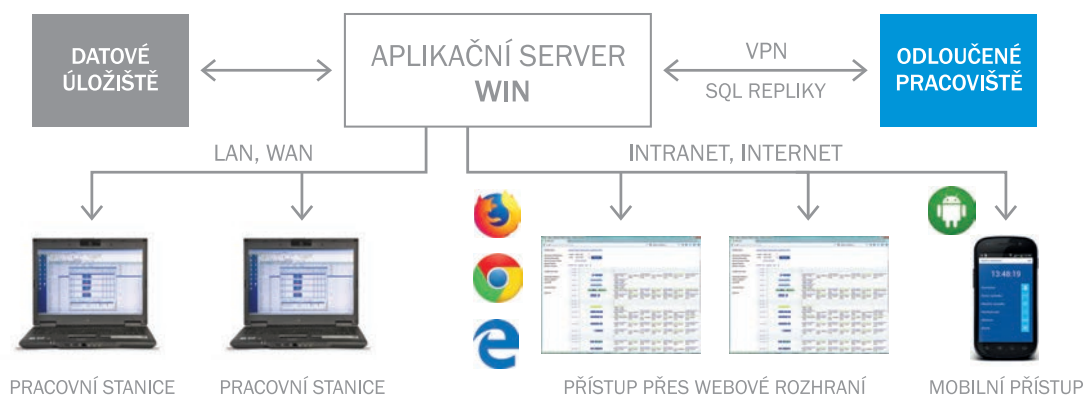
DATOVÉ ÚLOŽIŠTĚ

APLIKAČNÍ SERVER WIN

VPN

SQL REPLIKY

ODLOUČENÉ PRACOVIŠTĚ

LAN, WAN

INTRANET, INTERNET

13:48:19

PRACOVNÍ STANICE

PRACOVNÍ STANICE

PŘÍSTUP PŘES WEBOVÉ ROZHRANÍ

MOBILNÍ PŘÍSTUP